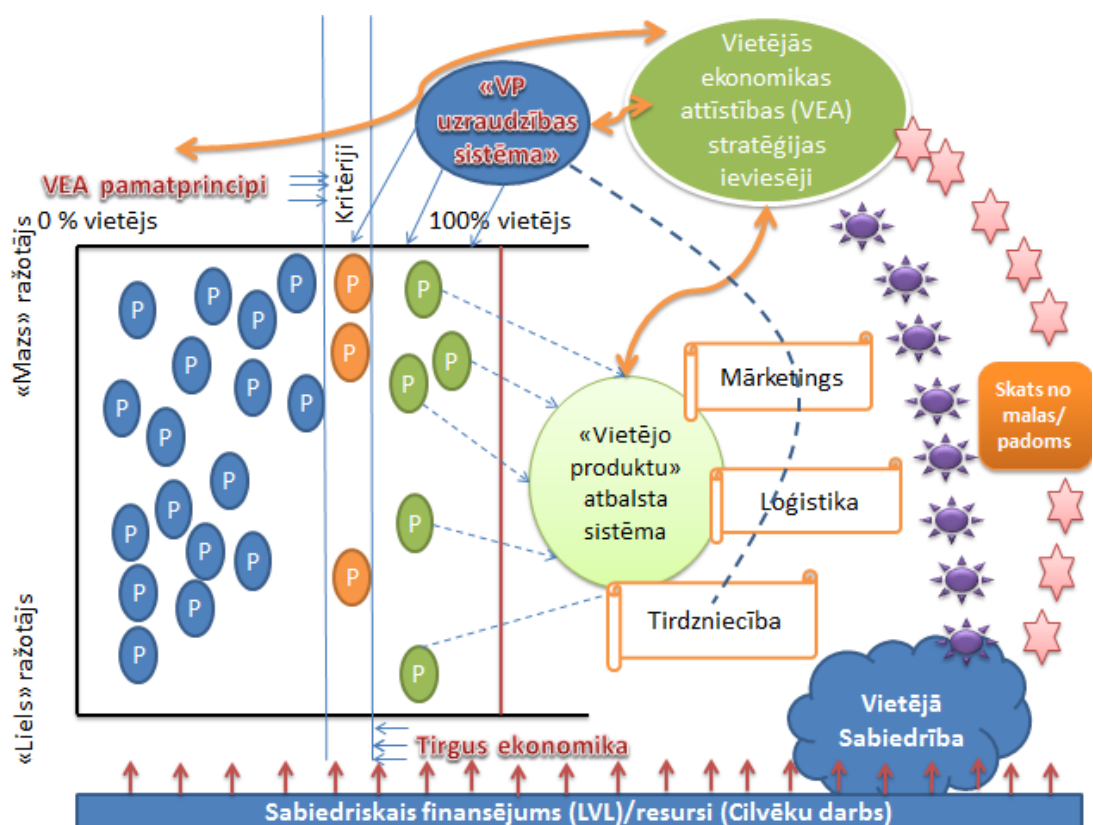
«VP uzraudzības sistēma»

Vietējās ekonomikas attīstības (VEA) stratēģijas ieviesēji

VEA pamatprincipi

Kritēriji

0 % vietējs

100% vietējs

«Mazs» ražotājs

«Liels» ražotājs

P P P P P P P P P P P P P P P P P P P

P P P

P P P P P

Mārketings

«Vietējo produktu» atbalsta sistēma

Loģistika

Tirdzniecība

Skats no malas/ padoms

Vietējā Sabiedrība

Tirgus ekonomika

Sabiedriskais finansējums (LVL)/resursi (Cilvēku darbs)